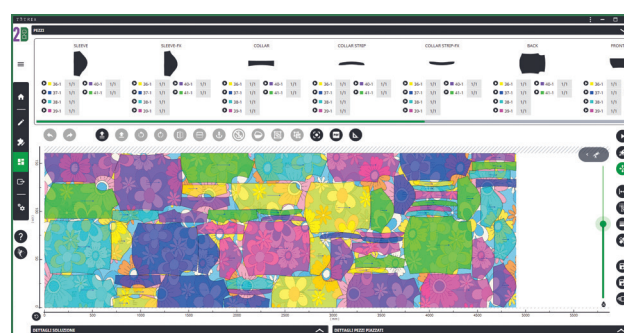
PEZZI

SLEEVE

SLEEVE-FX

COLLAR

COLLAR STRIP

COLLAR STRIP-FX

BACK

FRONT

36-I 1/1 40-I 1/1
37-I 1/1 41-I 1/1
38-I 1/1
39-I 1/1

36-I 1/1 40-I 1/1
37-I 1/1 41-I 1/1
38-I 1/1
39-I 1/1

36-I 1/1 40-I 1/1
37-I 1/1 41-I 1/1
38-I 1/1
39-I 1/1

36-I 1/1 40-I 1/1
37-I 1/1 41-I 1/1
38-I 1/1
39-I 1/1

36-I 1/1 40-I 1/1
37-I 1/1 41-I 1/1
38-I 1/1
39-I 1/1

36-I 1/1 40-I 1/1
37-I 1/1 41-I 1/1
38-I 1/1
39-I 1/1

36-I 1/1
37-I 1/1
38-I 1/1
39-I 1/1

0 500 1000 1500 2000 2500 3000 3500 4000 4500 5000 5500

DETTAGLI SOLUZIONE

DETTAGLI PEZZI PIAZZATI